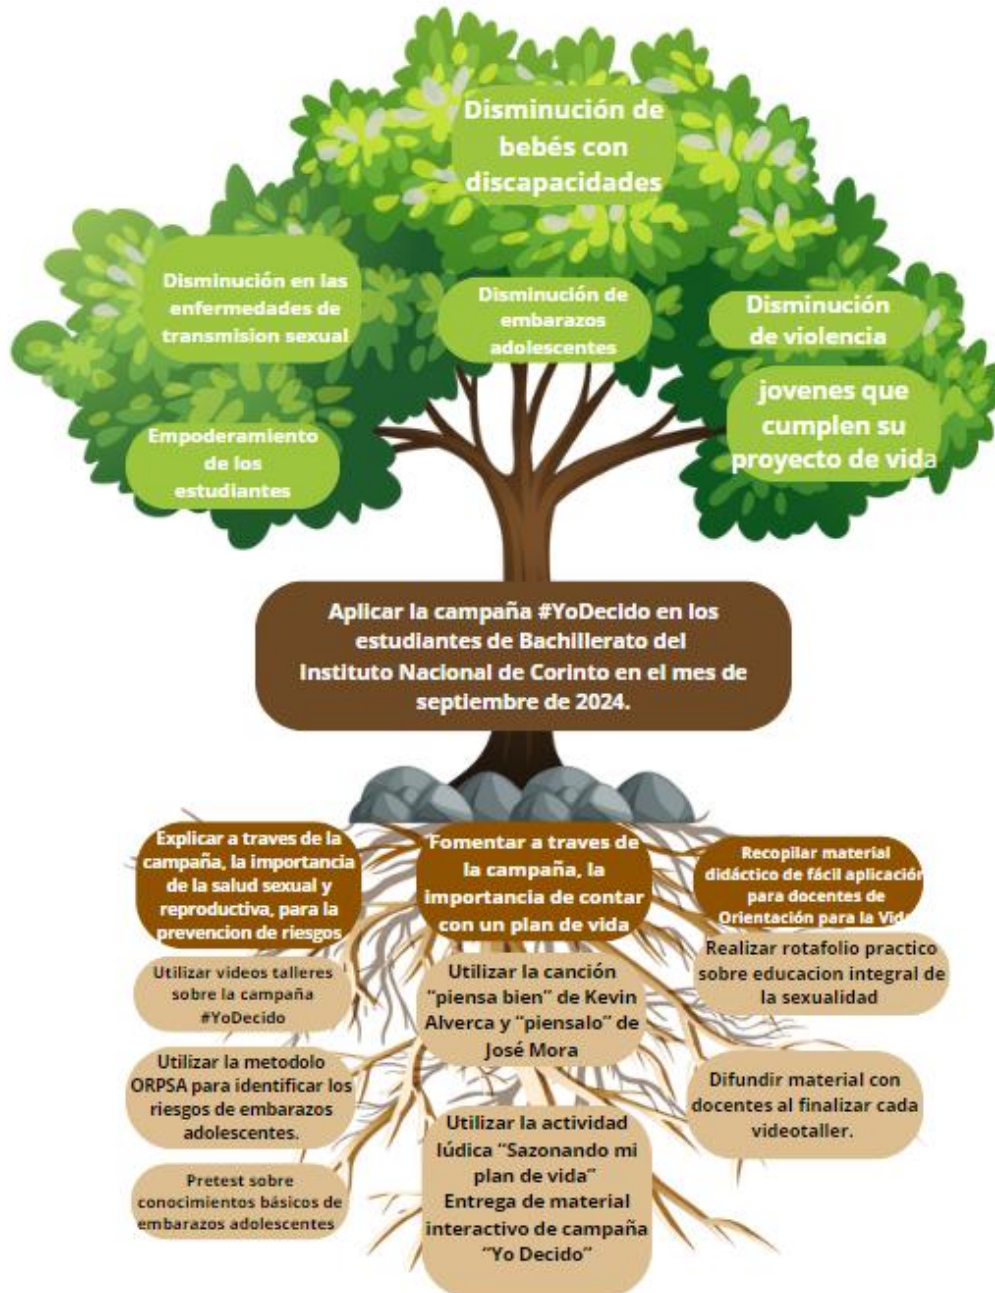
Disminución de bebés con discapacidades

Disminución en las enfermedades de transmision sexual

Disminución de embarazos adolescentes

Disminución de violencia

jovenes que cumplen su proyecto de vida

Empoderamiento de los estudiantes

Aplicar la campaña #YoDecido en los estudiantes de Bachillerato del Instituto Nacional de Corinto en el mes de septiembre de 2024.

Explicar a traves de la campaña, la importancia de la salud sexual y reproductiva, para la prevencion de riesgos

Fomentar a traves de la campaña, la importancia de contar con un plan de vida

Recopilar material didáctico de fácil aplicación para docentes de Orientación para la Vid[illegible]

Utilizar videos talleres sobre la campaña #YoDecido

Utilizar la canción "piensa bien" de Kevin Alverca y "piensalo" de José Mora

Realizar rotafolio practico sobre educacion integral de la sexualidad

Utilizar la metodolo ORPSA para identificar los riesgos de embarazos adolescentes.

Difundir material con docentes al finalizar cada videotaller.

Utilizar la actividad lúdica "Sazonando mi plan de vida" Entrega de material interactivo de campaña "Yo Decido"

Pretest sobre conocimientos básicos de embarazos adolescentes